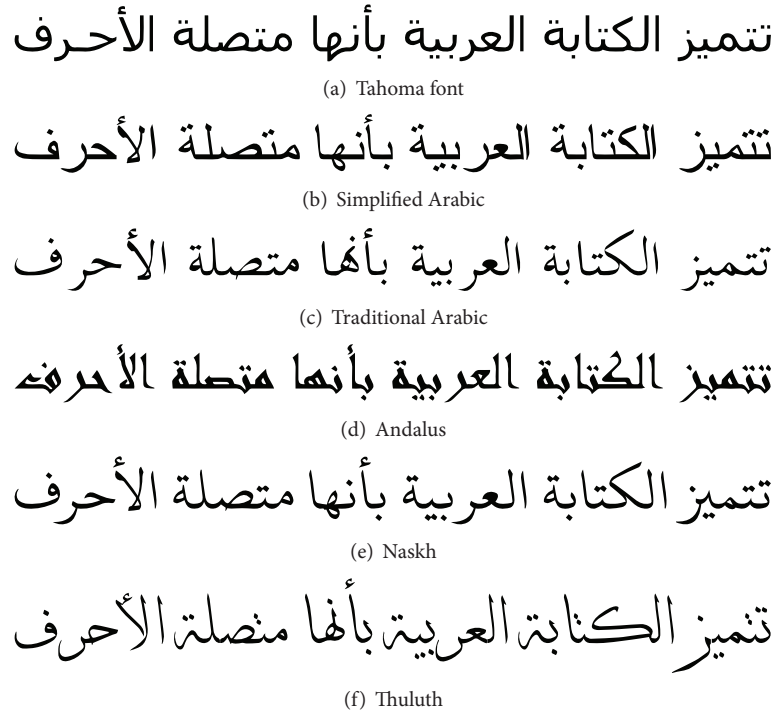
تتميز الكتابة العربية بأنها متصلة الأحرف

(a) Tahoma font

تتميز الكتابة العربية بأنها متصلة الأحرف

(b) Simplified Arabic

تتميز الكتابة العربية بأنها متصلة الأحرف

(c) Traditional Arabic

تتميز الكتابة العربية بأنها متصلة الأحرف

(d) Andalus

تتميز الكتابة العربية بأنها متصلة الأحرف

(e) Naskh

تتميز الكتابة العربية بأنها متصلة الأحرف

(f) Thuluth